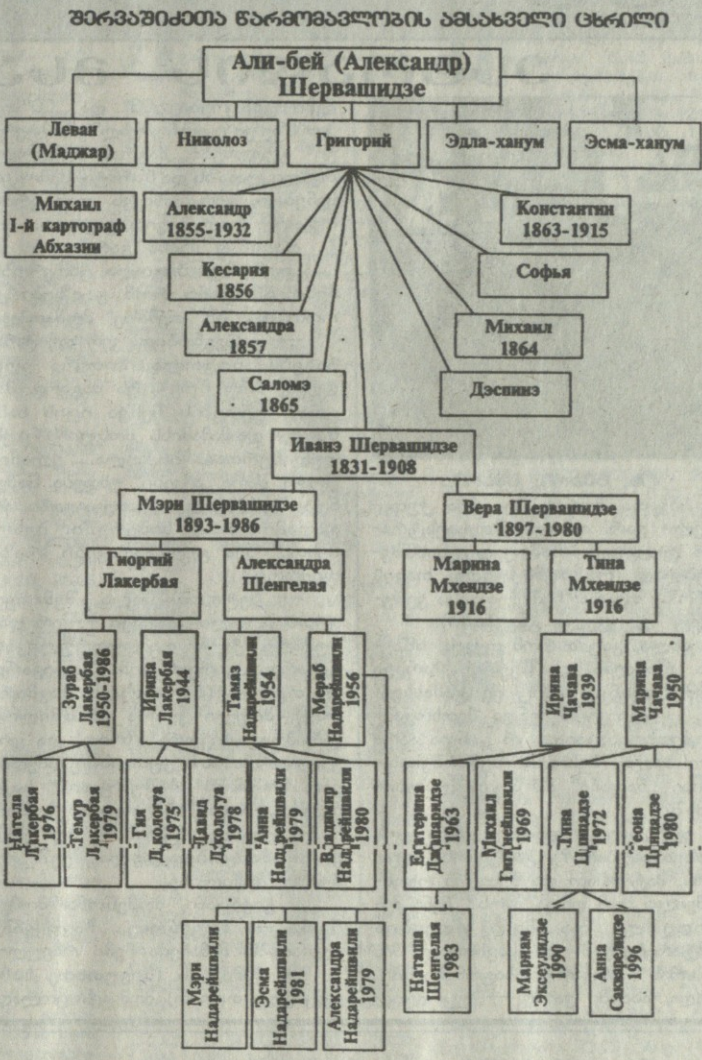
შერვაშიძეთა წარმომავლობის ამსახველი ცხრილი

Али-бей (Александр) Шервашидзе

Леван (Маджар)

Николоз

Григорий

Эдла-ханум

Эсма-ханум

Михаил I-й картограф Абхазии

Александр 1855-1932

Константин 1863-1915

Кесария 1856

Софья

Александра 1857

Михаил 1864

Саломэ 1865

Дэспинэ

Иванэ Шервашидзе 1831-1908

Мэри Шервашидзе 1893-1986

Вера Шервашидзе 1897-1980

Гиоргий Лакербая

Александра Шенгелая

Марина Мхеидзе 1916

Тина Мхеидзе 1916

Зураб Лакербая 1950-1986

Ирина Лакербая 1944

Тамаз Надарейшвили 1954

Мераб Надарейшвили 1956

Ирина Чачава 1939

Марина Чачава 1950

Натела Лакербая 1976

Темур Лакербая 1979

Гия Дзколоуа 1975

Давид Дзколоуа 1978

Анна Надарейшвили 1979

Владимир Надарейшвили 1980

Екатерина Джапаридзе 1963

Михаил Гигинейшвили 1969

Тина Цицишвили 1972

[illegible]еона Цицишвили 1980

Мэри Надарейшвили

Эсма Надарейшвили 1981

Александра Надарейшвили 1979

Наташа Шенгелая 1983

Мариам Эксеулидзе 1990

Анна Сакварелидзе 1996